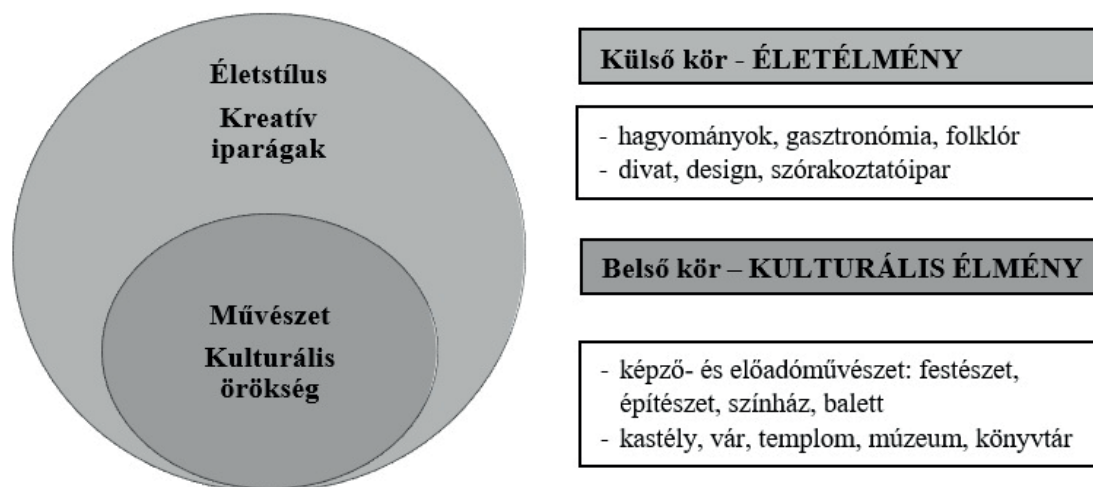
Életstílus

Kreatív iparágak

Művészet

Kulturális örökség

Külső kör - ÉLETÉLMÉNY

- hagyományok, gasztronómia, folklór
- divat, design, szórakoztatóipar

Belső kör – KULTURÁLIS ÉLMÉNY

- képző- és előadóművészet: festészet, építészet, színház, balett
- kastély, vár, templom, múzeum, könyvtár